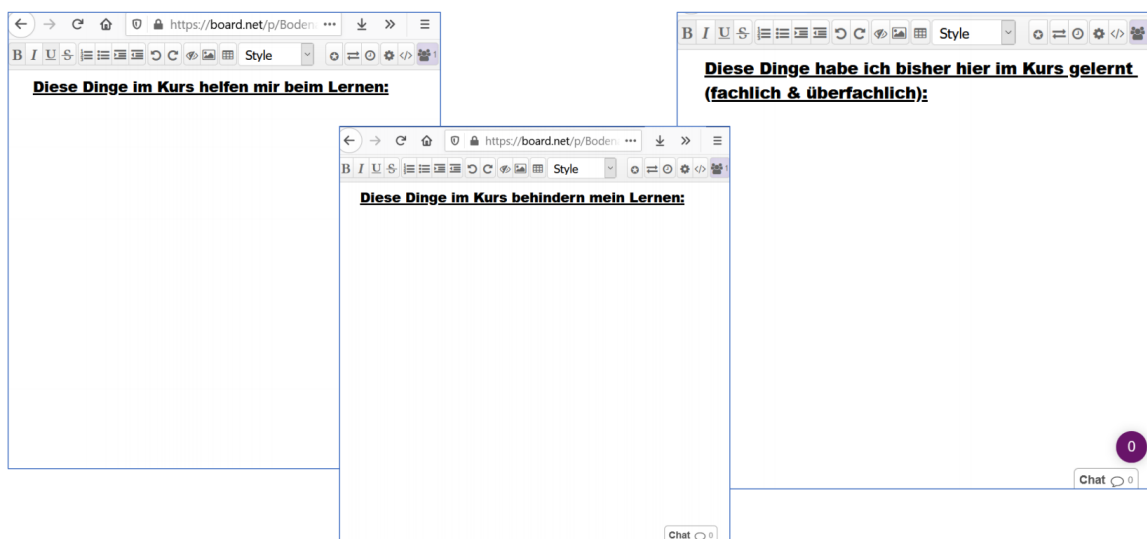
https://board.net/p/Boden ···

B I U S Style 1

Diese Dinge im Kurs helfen mir beim Lernen:

https://board.net/p/Boden ···

B I U S Style 1

Diese Dinge im Kurs behindern mein Lernen:

Chat 0

B I U S Style

Diese Dinge habe ich bisher hier im Kurs gelernt (fachlich & überfachlich):

0

Chat 0